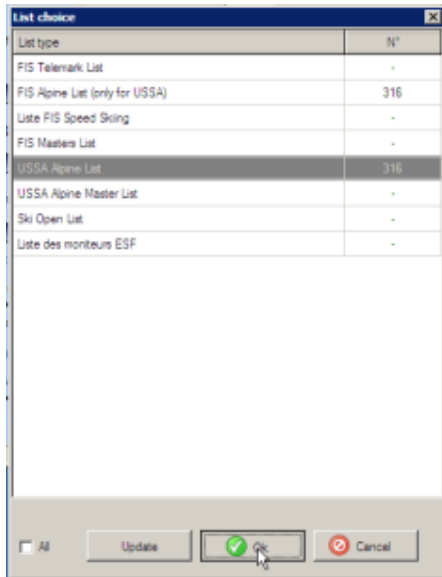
List choice

| List type | N° |
|---|---|
| FIS Telemark List | - |
| FIS Alpine List (only for USSA) | 316 |
| Liste FIS Speed Skiing | - |
| FIS Masters List | - |
| USSA Alpine List | 316 |
| USSA Alpine Master List | - |
| Ski Open List | - |
| Liste des moniteurs ESF | - |

All

Update

Ok

Cancel